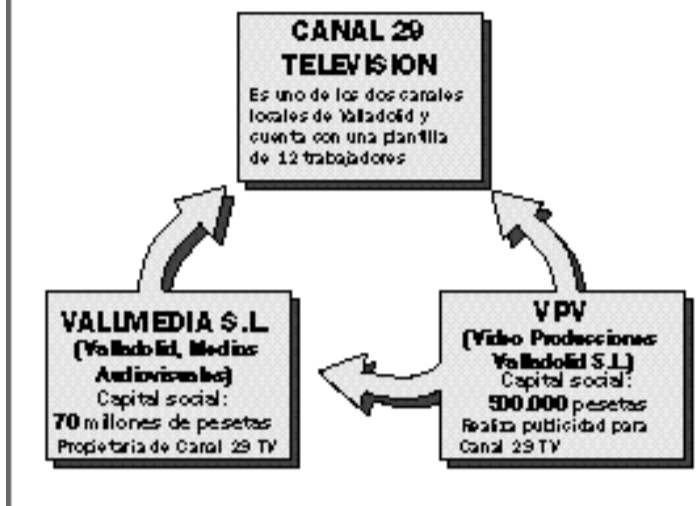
CANAL 29 TELEVISION

Es uno de los dos canales locales de Valladolid y cuenta con una plantilla de 12 trabajadores

VALLMEDIA S.L
(Valladolid, Medios Audiovisuales)
Capital social:
70 millones de pesetas
Propietaria de Canal 29 TV

VPV
(Video Producciones Valladolid S.L)
Capital social:
500.000 pesetas
Realiza publicidad para Canal 29 TV